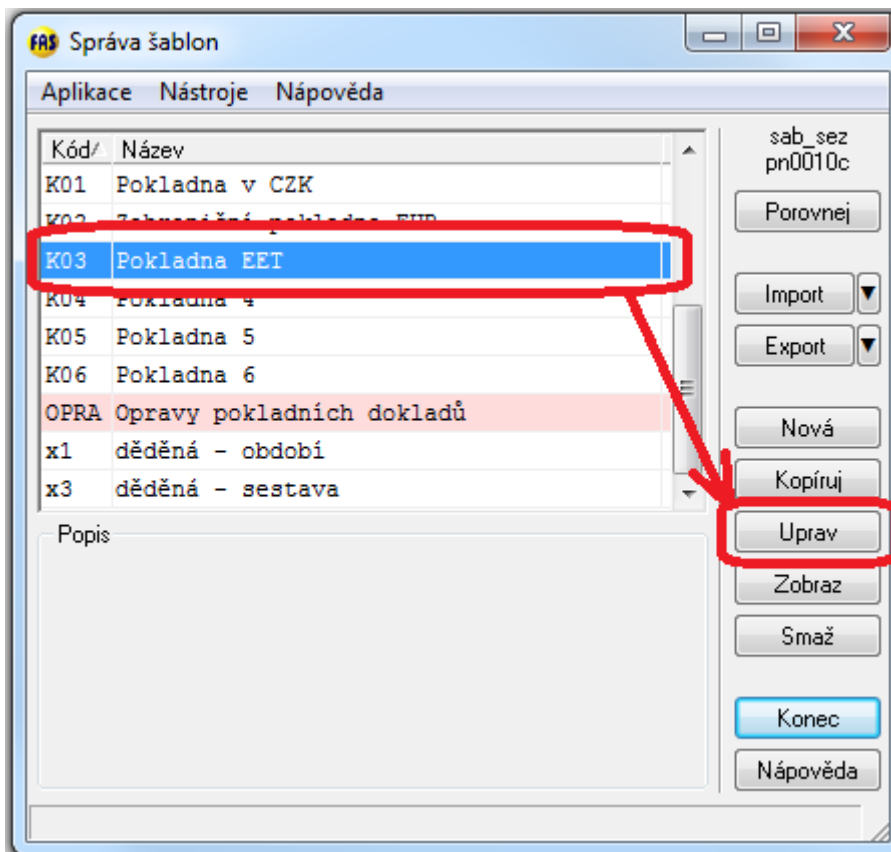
FAS Správa šablon

Aplikace Nástroje Nápověda

| Kód | Název |
|---|---|
| K01 | Pokladna v CZK |
| K02 | Zahraniční pokladna EUR |
| K03 | Pokladna EET |
| K04 | Pokladna 4 |
| K05 | Pokladna 5 |
| K06 | Pokladna 6 |
| OPRA | Opravy pokladních dokladů |
| x1 | děděná - období |
| x3 | děděná - sestava |

Popis

sab_sez
pn0010c

Porovnej

Import

Export

Nová

Kopíruj

Uprav

Zobraz

Smaž

Konec

Nápověda